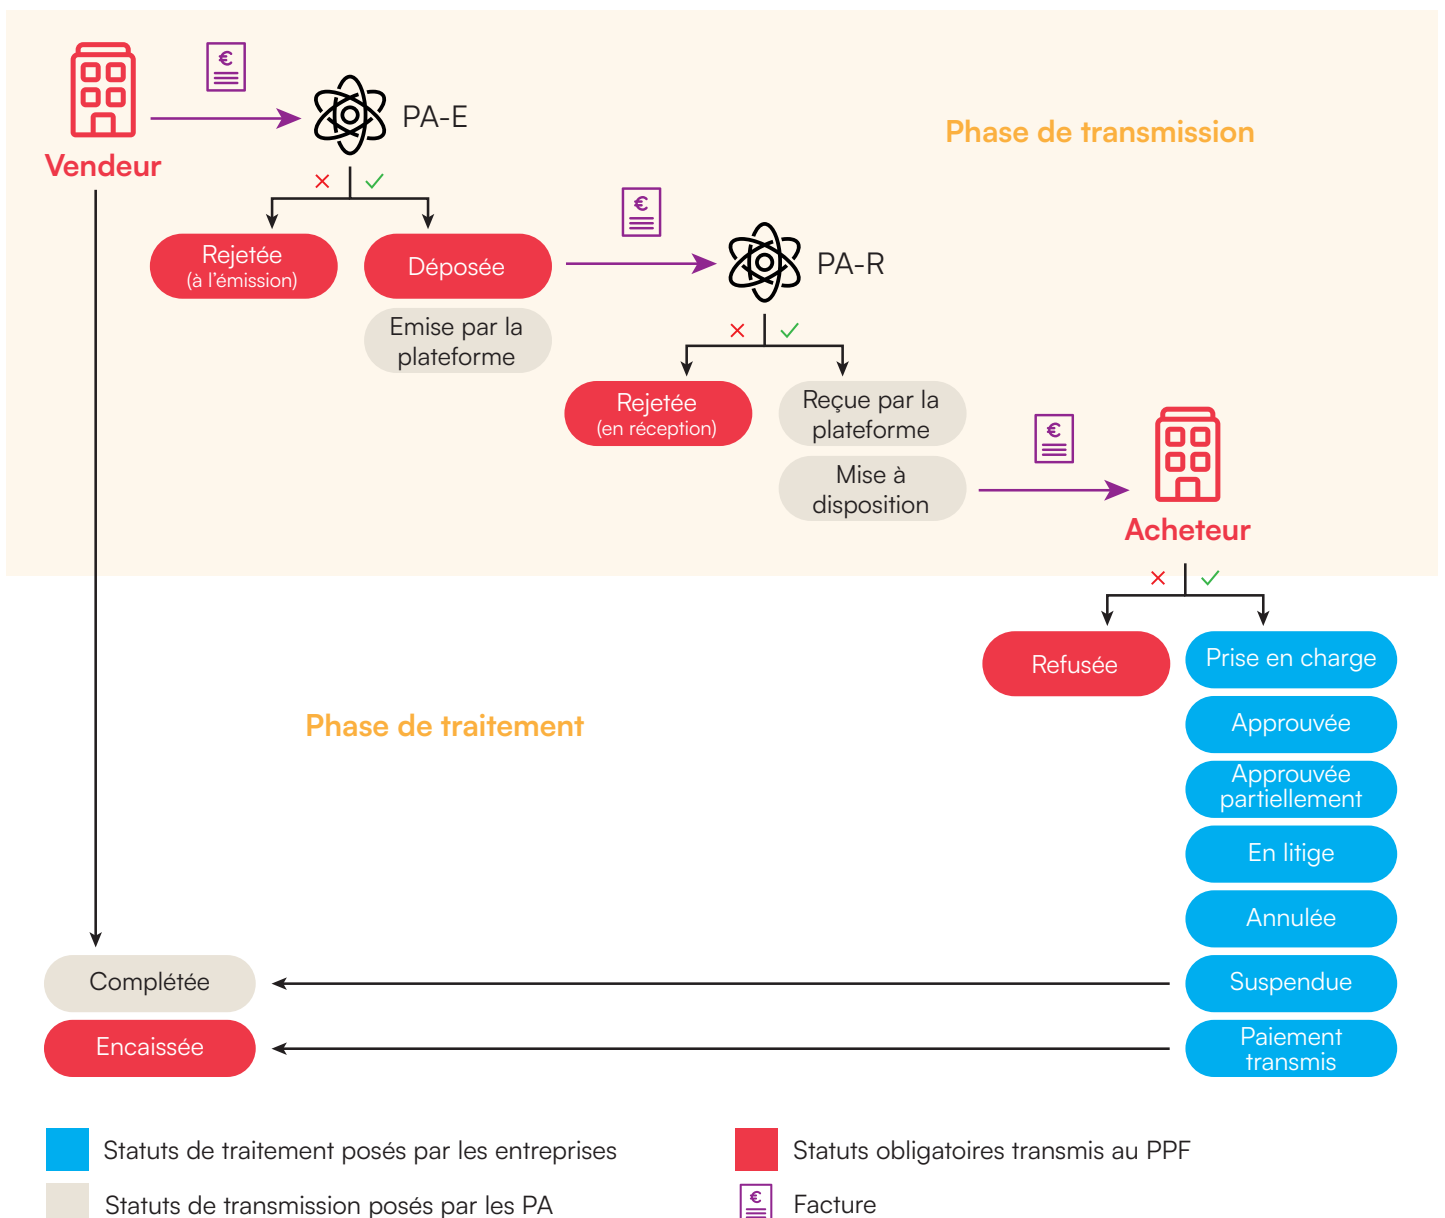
€

Vendeur

PA-E

Phase de transmission

×
✓

Rejetée
(à l'émission)

Déposée

Emise par la plateforme

€

PA-R

×
✓

Rejetée
(en réception)

Reçue par la plateforme

Mise à disposition

€

Acheteur

×
✓

Refusée

Prise en charge

Phase de traitement

Approuvée

Approuvée partiellement

En litige

Annulée

Complétée

Suspendue

Encaissée

Paiement transmis

Statuts de traitement posés par les entreprises

Statuts obligatoires transmis au PPF

Statuts de transmission posés par les PA

€

Facture